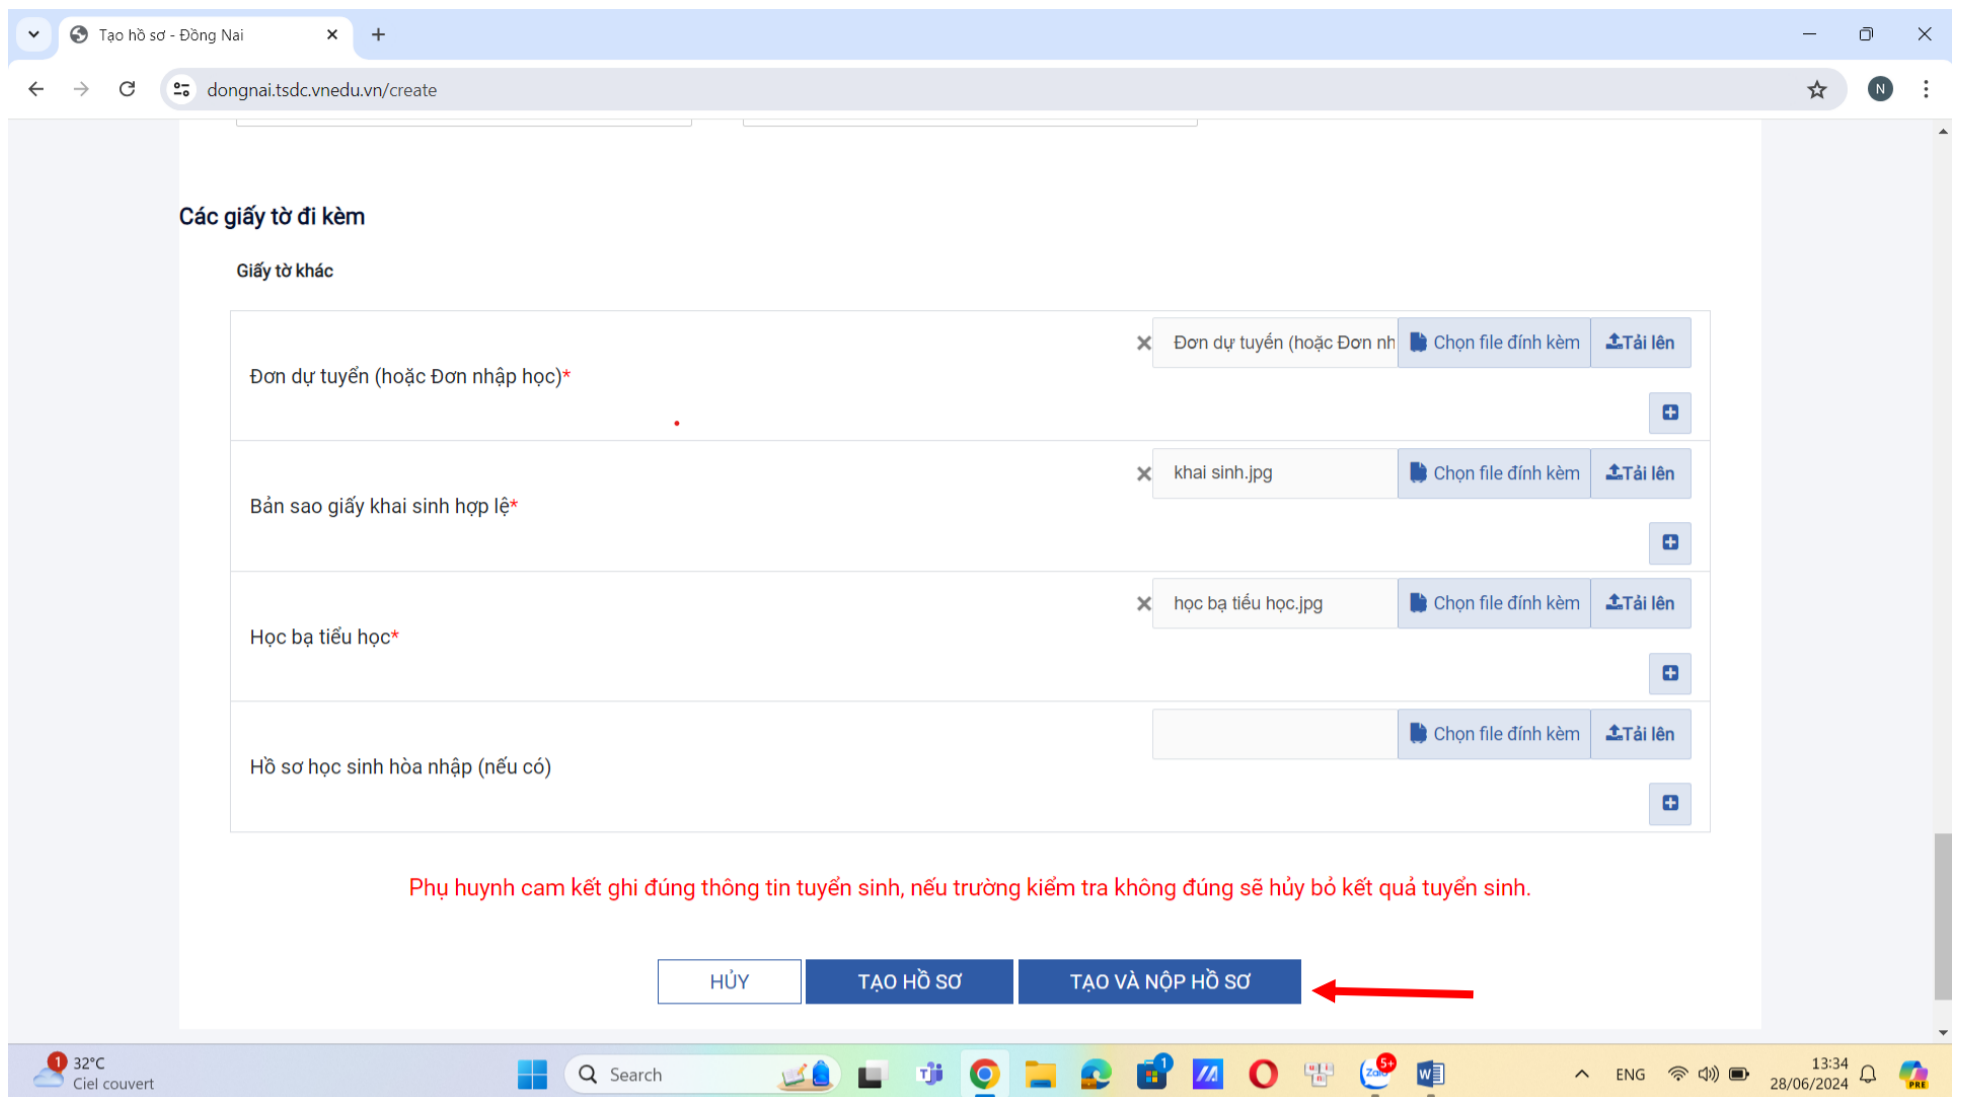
Tạo hồ sơ - Đồng Nai

dongnai.tsdc.vnedu.vn/create

Các giấy tờ đi kèm

Giấy tờ khác

Đơn dự tuyển (hoặc Đơn nhập học)*

Đơn dự tuyển (hoặc Đơn nh | Chọn file đính kèm | Tải lên

Bản sao giấy khai sinh hợp lệ*

khai sinh.jpg | Chọn file đính kèm | Tải lên

Học bạ tiểu học*

học bạ tiểu học.jpg | Chọn file đính kèm | Tải lên

Hồ sơ học sinh hòa nhập (nếu có)

Chọn file đính kèm | Tải lên

Phụ huynh cam kết ghi đúng thông tin tuyển sinh, nếu trường kiểm tra không đúng sẽ hủy bỏ kết quả tuyển sinh.

HỦY | TẠO HỒ SƠ | TẠO VÀ NỘP HỒ SƠ

1 32°C Ciel couvert

Search

ENG 13:34 28/06/2024